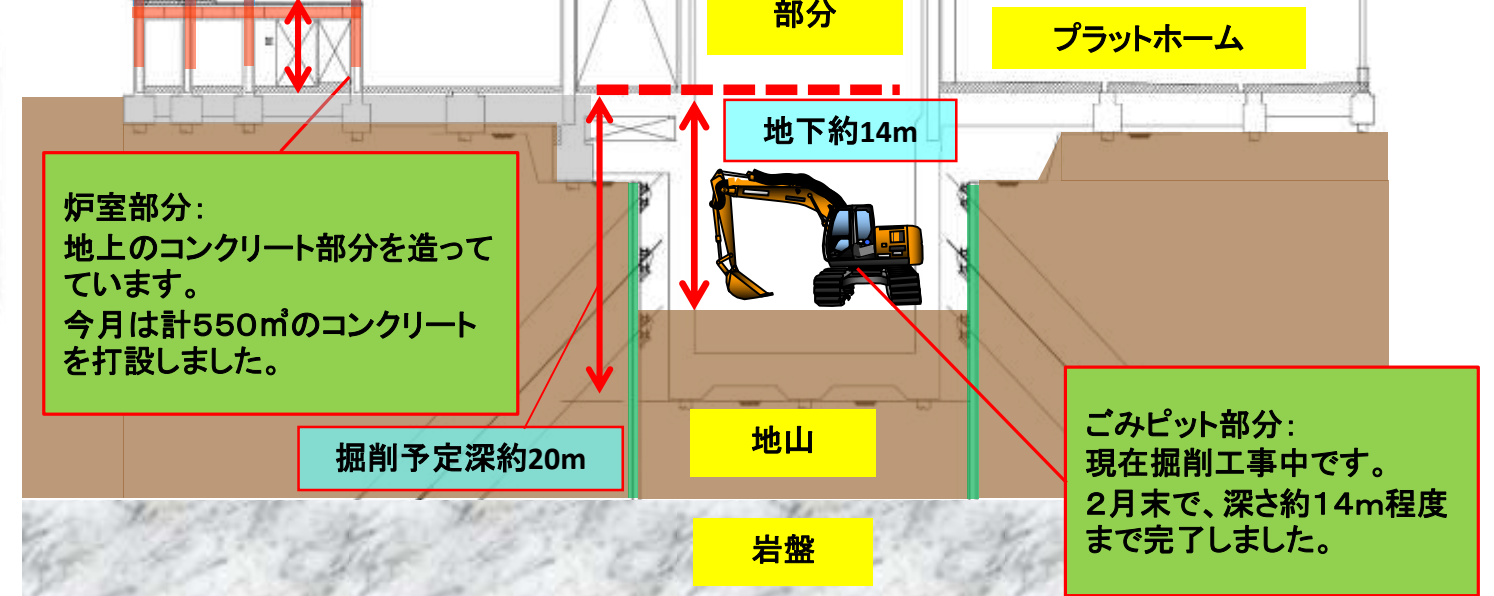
部分

プラットホーム

地下約14m

炉室部分:
地上のコンクリート部分を造っています。
今月は計550㎥のコンクリートを打設しました。

掘削予定深約20m

地山

ごみピット部分:
現在掘削工事中です。
2月末で、深さ約14m程度まで完了しました。

岩盤